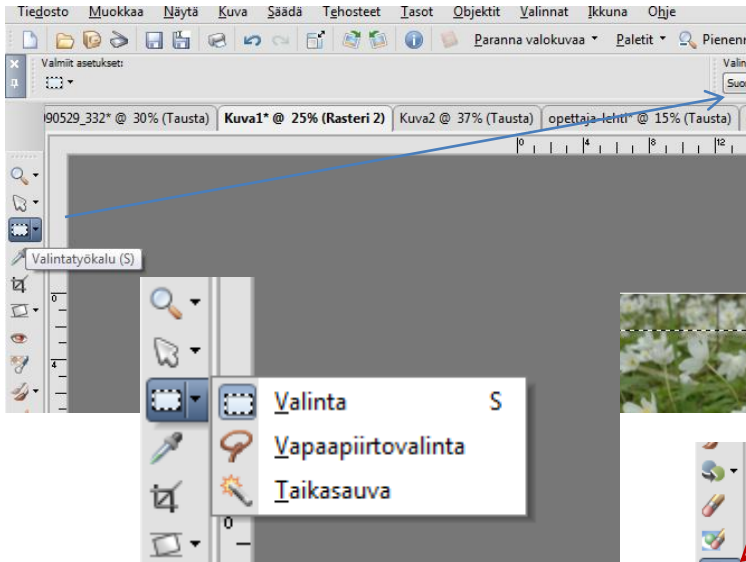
Tiedosto Muokkaa Näytä Kuva Säädä Tehosteet Tasot Objektit Valinnat Ikkuna Ohje

Paranna valokuvaa Paletit Pienenn

Valmiit asetukset:

Valin

Suo

090529_332* @ 30% (Tausta) Kuva1* @ 25% (Rasteri 2) Kuva2 @ 37% (Tausta) opettaja-lehti* @ 15% (Tausta)

0 4 8 12

Valintatyökalu (S)

0

4

Valinta S

Vapaapiirtovalinta

Taikasauva

0